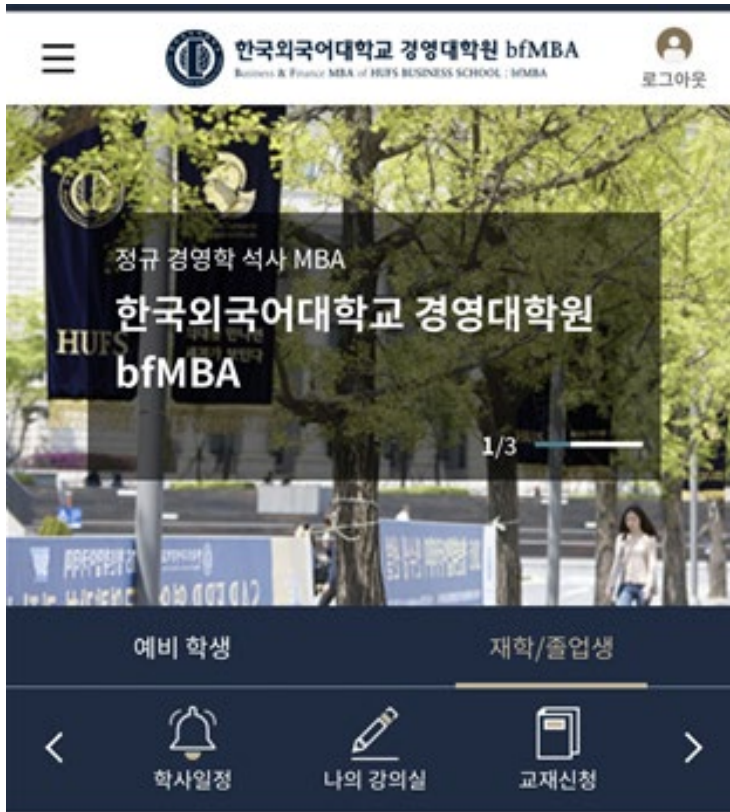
한국외국어대학교 경영대학원 bfMBA
Business & Finance MBA of HUFS BUSINESS SCHOOL : bfMBA

로그아웃

정규 경영학 석사 MBA

한국외국어대학교 경영대학원 bfMBA

1/3

HUFS

예비 학생

재학/졸업생

<

학사일정

나의 강의실

교재신청

>